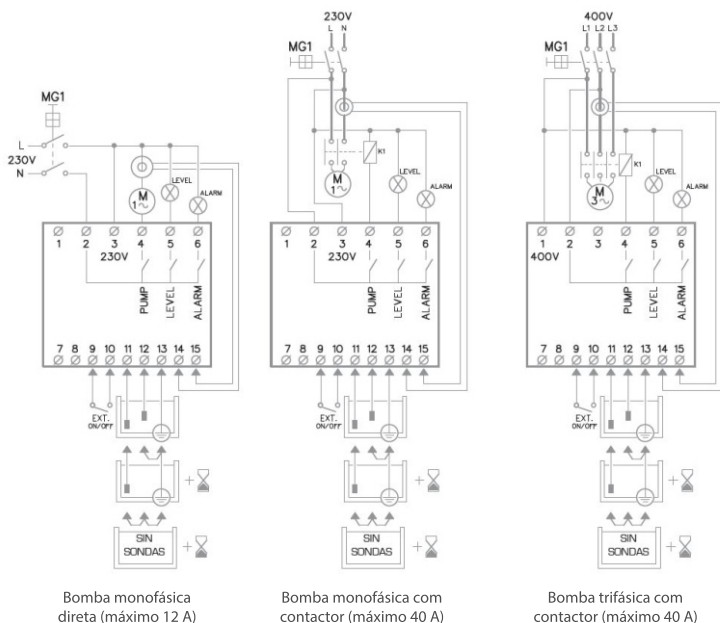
MG1
L
230V
N
M
1~
LEVEL
ALARM
1 2 3 4 5 6
230V
PUMP
LEVEL
ALARM
7 8 9 10 11 12 13 14 15
EXT. ON/OFF
SIN SONDAS

Bomba monofásica direta (máximo 12 A)

230V
L N
MG1
K1
M
1~
LEVEL
ALARM
1 2 3 4 5 6
230V
PUMP
LEVEL
ALARM
7 8 9 10 11 12 13 14 15
EXT. ON/OFF
SIN SONDAS

Bomba monofásica com contactor (máximo 40 A)

400V
L1 L2 L3
MG1
K1
M
3~
LEVEL
ALARM
1 2 3 4 5 6
400V
PUMP
LEVEL
ALARM
7 8 9 10 11 12 13 14 15
EXT. ON/OFF
SIN SONDAS

Bomba trifásica com contactor (máximo 40 A)